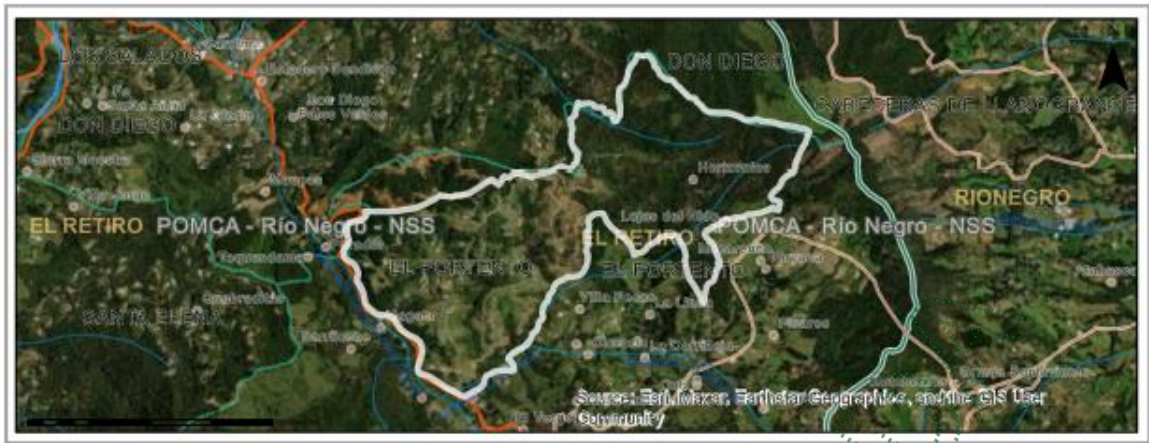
LOS SALADOS
DON DIEGO
DON DIEGO
CARRETERAS DE LA MAGDALENA
RIONEGRO
EL RETIRO POMCA - Río Negro - NSS
EL RETIRO POMCA - Río Negro - NSS
EL PORTENTO
EL PORTENTO
SANTA ELENA
Horizontes
Lejos del Nido
Villa Rosa
La Lima
Source: Esri, Maxar, Earthstar Geographics, and the GIS User Community